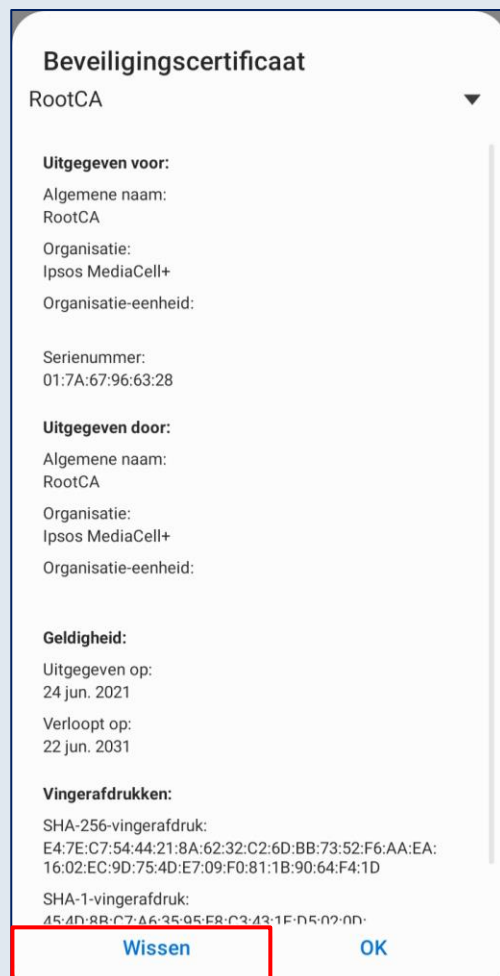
Beveiligingscertificaat

RootCA

Uitgegeven voor:

Algemene naam:
RootCA

Organisatie:
Ipsos MediaCell+

Organisatie-eenheid:

Serienummer:
01:7A:67:96:63:28

Uitgegeven door:

Algemene naam:
RootCA

Organisatie:
Ipsos MediaCell+

Organisatie-eenheid:

Geldigheid:

Uitgegeven op:
24 jun. 2021

Verloopt op:
22 jun. 2031

Vingerafdrukken:

SHA-256-vingerafdruk:
E4:7E:C7:54:44:21:8A:62:32:C2:6D:BB:73:52:F6:AA:EA:16:02:EC:9D:75:4D:E7:09:F0:81:1B:90:64:F4:1D

SHA-1-vingerafdruk:
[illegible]

Wissen

OK